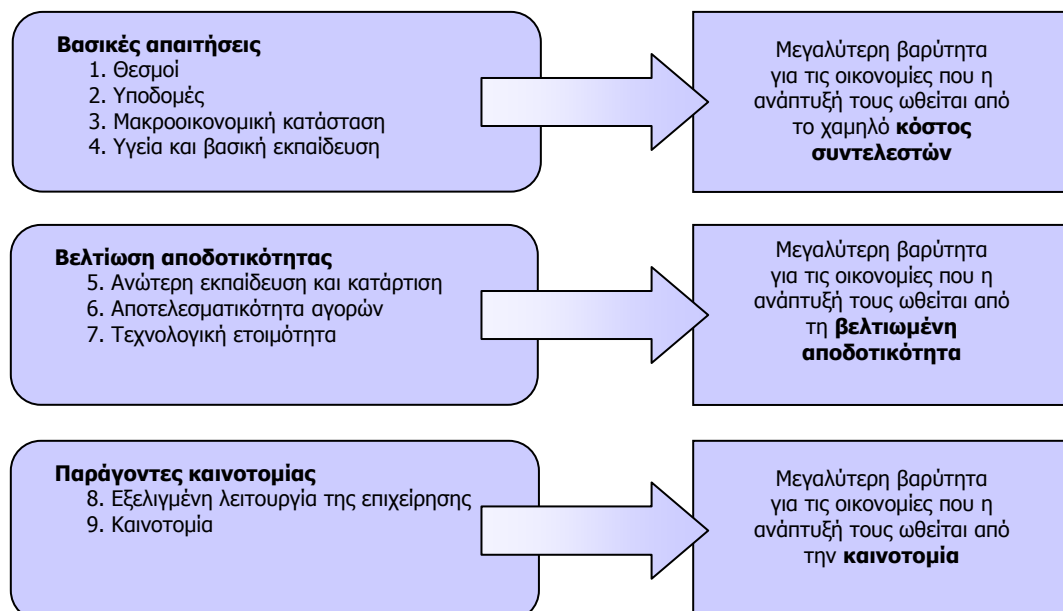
**Βασικές απαιτήσεις**
1. Θεσμοί
2. Υποδομές
3. Μακροοικονομική κατάσταση
4. Υγεία και βασική εκπαίδευση

Μεγαλύτερη βαρύτητα για τις οικονομίες που η ανάπτυξή τους ωθείται από το χαμηλό **κόστος συντελεστών**

**Βελτίωση αποδοτικότητας**
5. Ανώτερη εκπαίδευση και κατάρτιση
6. Αποτελεσματικότητα αγορών
7. Τεχνολογική ετοιμότητα

Μεγαλύτερη βαρύτητα για τις οικονομίες που η ανάπτυξή τους ωθείται από τη **βελτιωμένη αποδοτικότητα**

**Παράγοντες καινοτομίας**
8. Εξελιγμένη λειτουργία της επιχείρησης
9. Καινοτομία

Μεγαλύτερη βαρύτητα για τις οικονομίες που η ανάπτυξή τους ωθείται από την **καινοτομία**